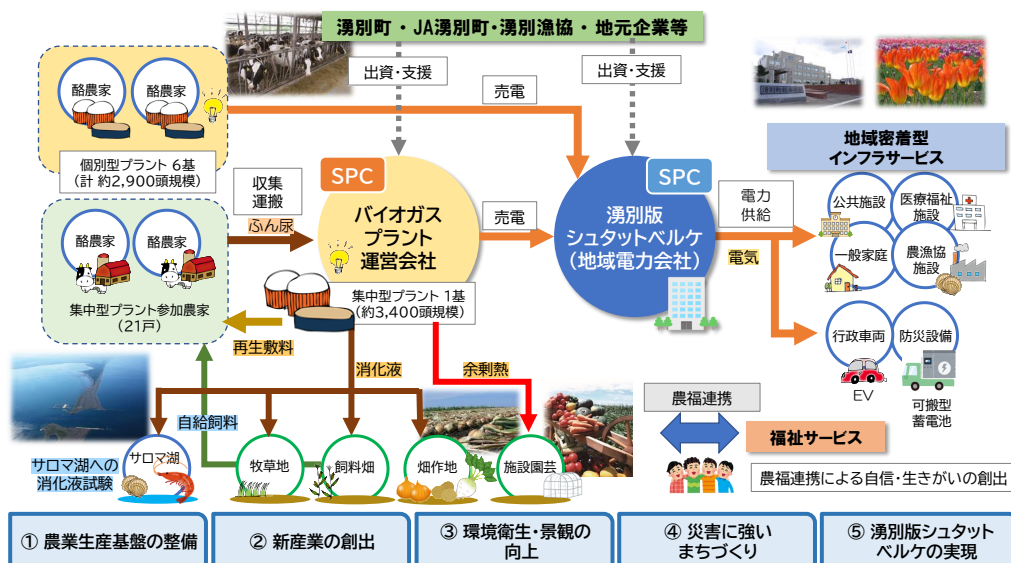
湧別町・JA湧別町・湧別漁協・地元企業等

出資・支援

出資・支援

売電

酪農家
酪農家

個別型プラント 6基
（計 約2,900頭規模）

収集
運搬

ふん尿

SPC

バイオガス
プラント
運営会社

売電

SPC

湧別版
シュタットベルケ
（地域電力会社）

電力
供給

電気

地域密着型
インフラサービス

公共施設
医療福祉施設
一般家庭
農漁協施設

行政車両
防災設備

EV

可搬型
蓄電池

酪農家
酪農家

集中型プラント参加農家
（21戸）

集中型プラント 1基
（約3,400頭規模）

再生敷料

消化液

余剰熱

農福連携

福祉サービス

農福連携による自信・生きがいの創出

自給飼料

サロマ湖

サロマ湖への
消化液試験

牧草地

飼料畑

畑作地

施設園芸

① 農業生産基盤の整備

② 新産業の創出

③ 環境衛生・景観の
向上

④ 災害に強い
まちづくり

⑤ 湧別版シュタット
ベルケの実現